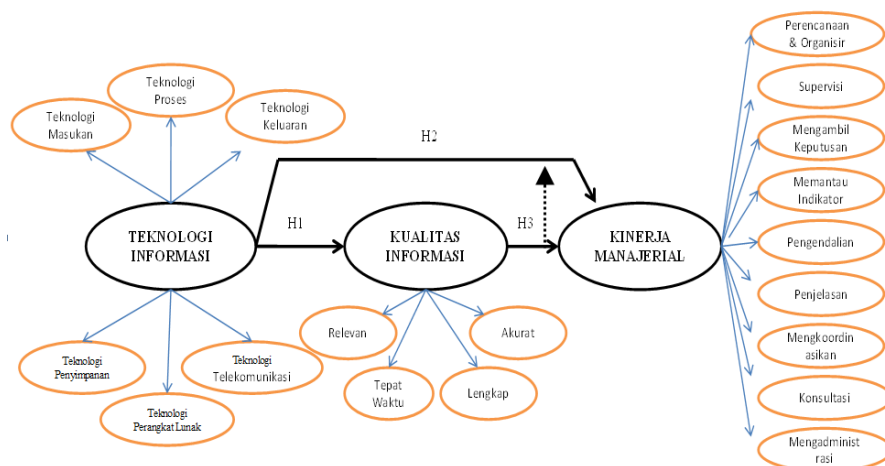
Teknologi Proses

Teknologi Masukan

Teknologi Keluaran

H2

H1

H3

TEKNOLOGI INFORMASI

KUALITAS INFORMASI

KINERJA MANAJERIAL

Relevan

Akurat

Tepat Waktu

Lengkap

Teknologi Penyimpanan

Teknologi Telekomunikasi

Teknologi Perangkat Lunak

Perencanaan & Organisir

Supervisi

Mengambil Keputusan

Memantau Indikator

Pengendalian

Penjelasan

Mengkoordinasikan

Konsultasi

Mengadministrasi